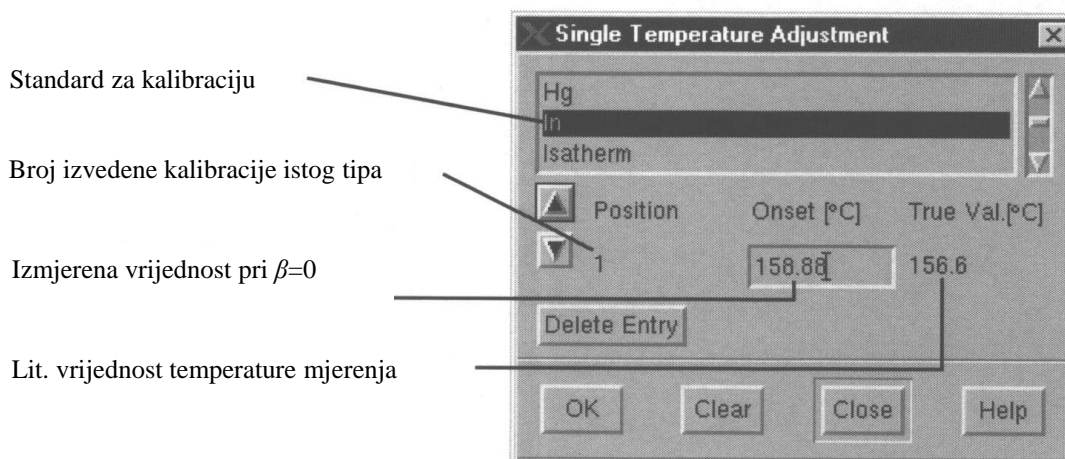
Single Temperature Adjustment

Standard za kalibraciju

Hg
In
Isatherm

Broj izvedene kalibracije istog tipa

Position Onset [°C] True Val.[°C]

Izmjerena vrijednost pri $\beta$=0

1 158.86 156.6

Delete Entry

Lit. vrijednost temperature mjerenja

OK Clear Close Help